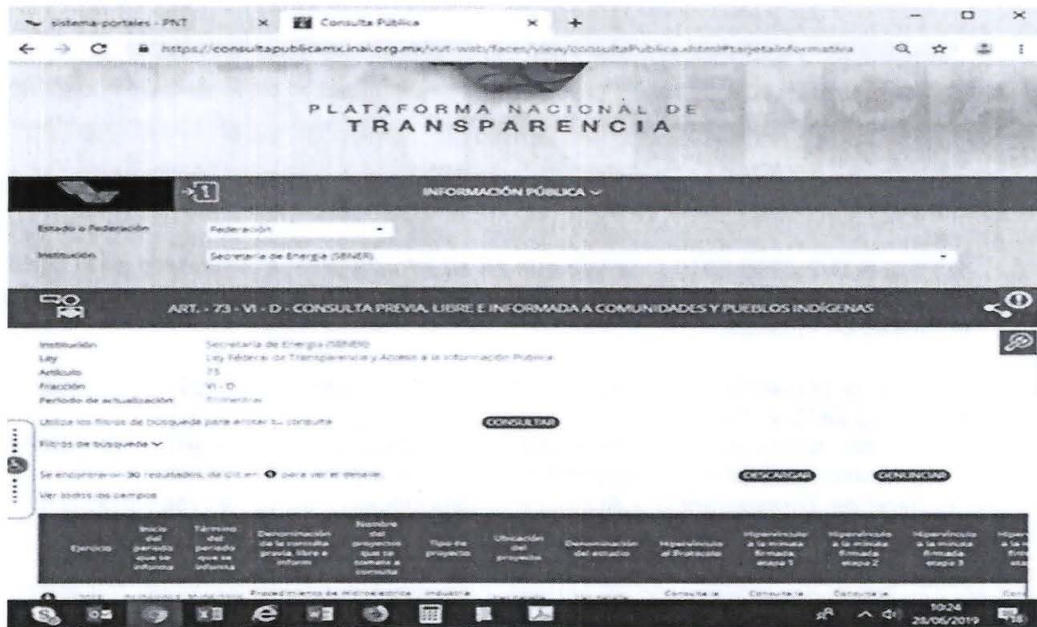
sistema-portales - PNT × Consulta Pública × +

https://consultapublicamx.inai.org.mx/vut-web/faces/view/consultaPublica.xhtml#tarjetaInformativa

PLATAFORMA NACIONAL DE TRANSPARENCIA

INFORMACIÓN PÚBLICA

Estado o Federación Federación

Institución Secretaría de Energía (SENER)

ART. - 73 - VI - D - CONSULTA PREVIA, LIBRE E INFORMADA A COMUNIDADES Y PUEBLOS INDÍGENAS

Institución Secretaría de Energía (SENER)
Ley Ley Federal de Transparencia y Acceso a la Información Pública
Artículo 73
Fracción VI - D
Periodo de actualización Trimestral

Utiliza los filtros de búsqueda para acotar tu consulta CONSULTAR

Filtros de búsqueda

Se encontraron 30 resultados, da clic en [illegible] para ver el detalle. DESCARGAR DENUNCIAR

Ver todos los campos

| Ejercicio | Inicio del periodo que se informa | Término del periodo que se informa | Denominación de la consulta previa, libre e inform | Nombre del proyecto que se someta a consulta | Tipo de proyecto | Ubicación del proyecto | Denominación del estudio | Hipervínculo al Protocolo | Hipervínculo a la minuta firmada, etapa 1 | Hipervínculo a la minuta firmada, etapa 2 | Hipervínculo a la minuta firmada, etapa 3 | Hiperv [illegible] |
|---|---|---|---|---|---|---|---|---|---|---|---|---|
| 2018 | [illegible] | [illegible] | Procedimiento de Hidroeléctrica | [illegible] | Industria | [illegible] | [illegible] | Consulte la | Consulte la | Consulte la | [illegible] | Con |

10:24
28/06/2019